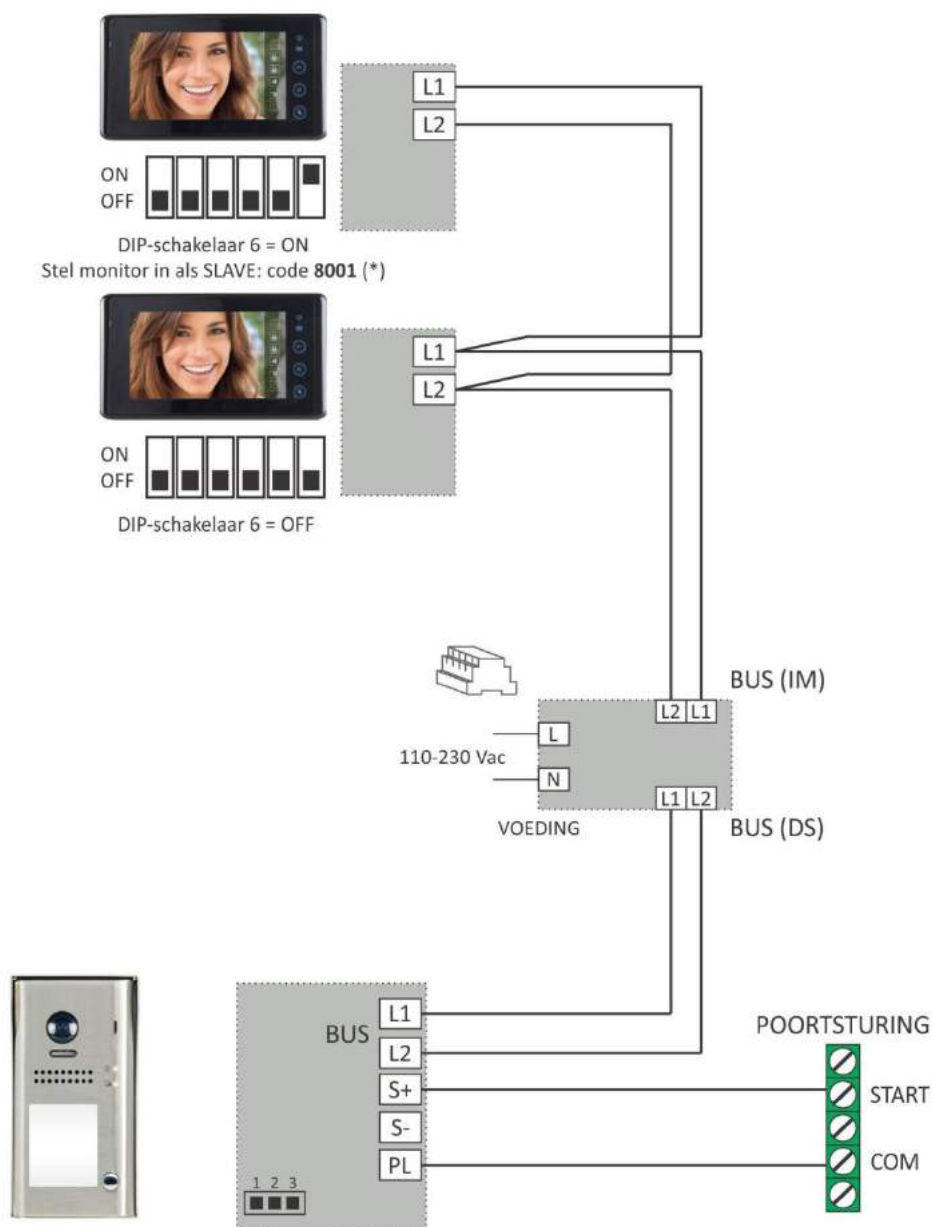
L1
L2

ON
OFF

DIP-schakelaar 6 = ON
Stel monitor in als SLAVE: code **8001** (*)

L1
L2

ON
OFF

DIP-schakelaar 6 = OFF

BUS (IM)
L2 L1
L
110-230 Vac
N
L1 L2
VOEDING
BUS (DS)

BUS
L1
L2
S+
S-
PL
1 2 3

POORTSTURING
START
COM